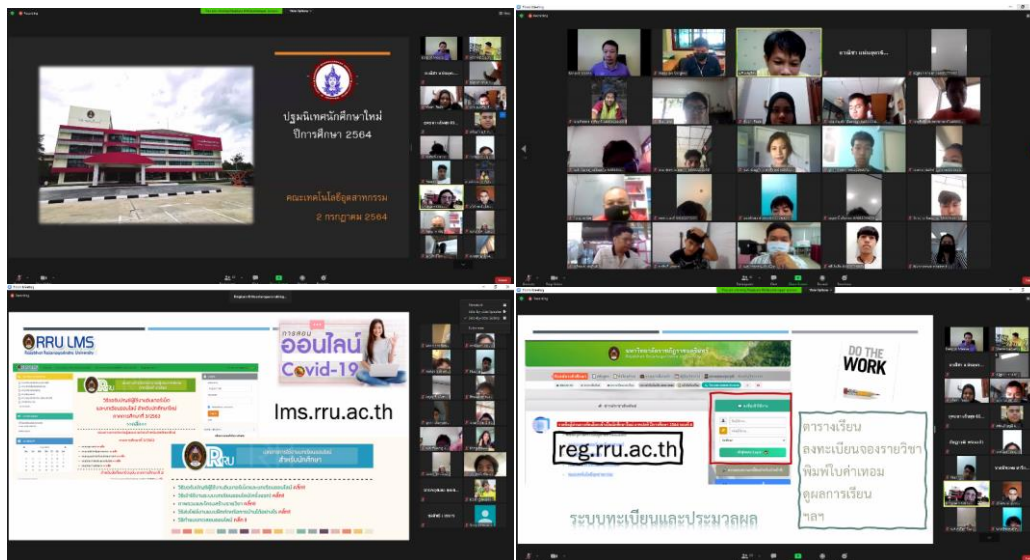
ปฐมนิเทศนักศึกษาใหม่
ปีการศึกษา 2564

คณะเทคโนโลยีอุตสาหกรรม
2 กรกฎาคม 2564

RRU LMS

การสอน
ออนไลน์
Covid-19

lms.rru.ac.th

RRU

DO THE
WORK

reg.rru.ac.th

ตารางเรียน
ลงทะเบียนจองรายวิชา
พิมพ์ใบค่าเทอม
ดูผลการเรียน
ฯลฯ

ระบบทะเบียนและประมวลผล